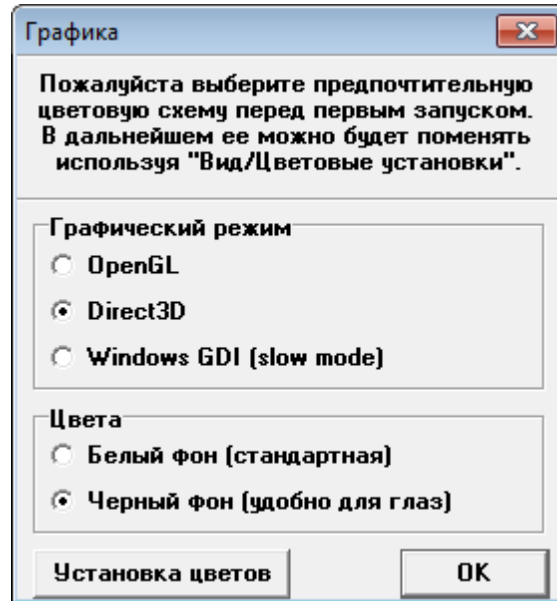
Графика

Пожалуйста выберите предпочтительную цветовую схему перед первым запуском. В дальнейшем ее можно будет поменять используя "Вид/Цветовые установки".

Графический режим
OpenGL
Direct3D
Windows GDI (slow mode)

Цвета
Белый фон (стандартная)
Черный фон (удобно для глаз)

Установка цветов
OK